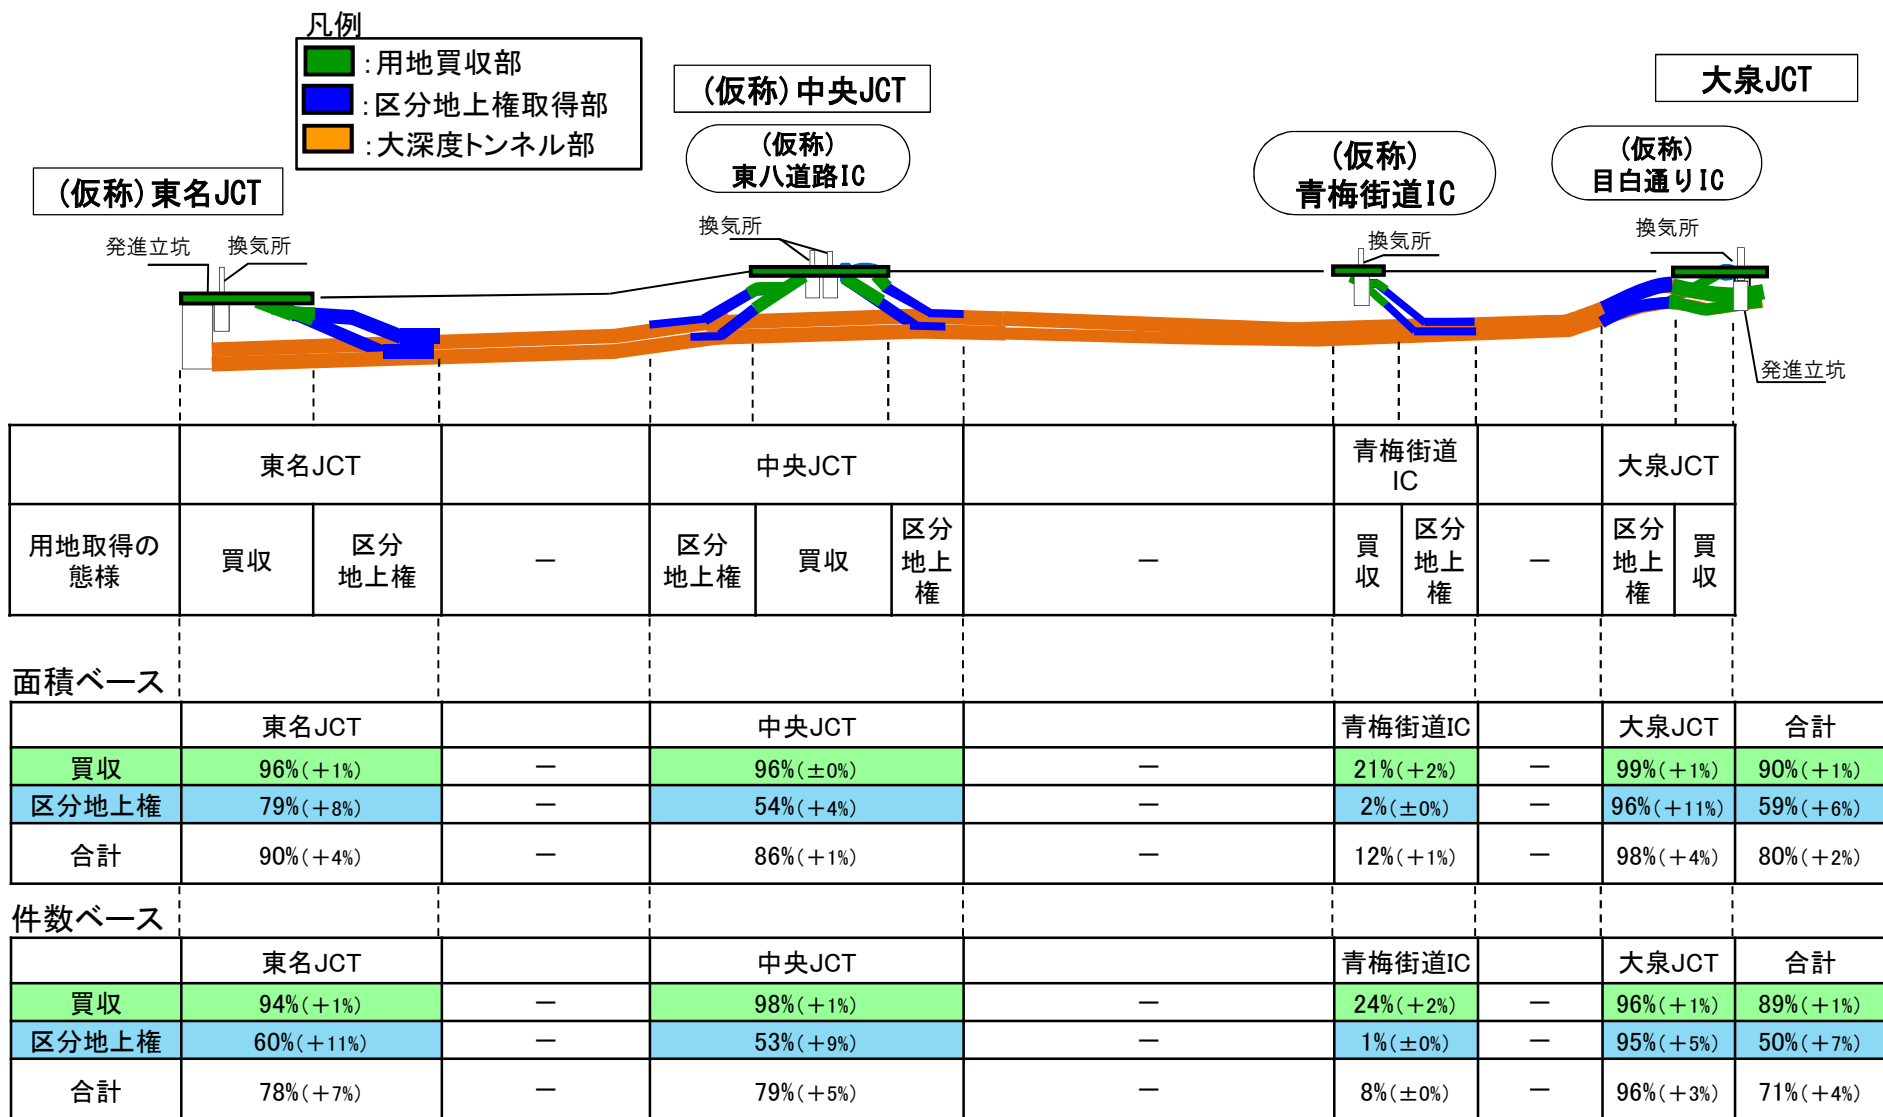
凡例
：用地買収部
：区分地上権取得部
：大深度トンネル部

（仮称）中央JCT
大泉JCT
（仮称）東八道路IC
（仮称）青梅街道IC
（仮称）目白通りIC
（仮称）東名JCT
発進立坑　換気所
換気所
換気所
換気所
発進立坑

| | 東名JCT | | | 中央JCT | | | | 青梅街道IC | | | 大泉JCT | |
|---|---|---|---|---|---|---|---|---|---|---|---|---|
| 用地取得の態様 | 買収 | 区分地上権 | － | 区分地上権 | 買収 | 区分地上権 | － | 買収 | 区分地上権 | － | 区分地上権 | 買収 |

面積ベース

| | 東名JCT | | 中央JCT | | 青梅街道IC | | 大泉JCT | 合計 |
|---|---|---|---|---|---|---|---|---|
| 買収 | 96%（+1%） | － | 96%（±0%） | － | 21%（+2%） | － | 99%（+1%） | 90%（+1%） |
| 区分地上権 | 79%（+8%） | － | 54%（+4%） | － | 2%（±0%） | － | 96%（+11%） | 59%（+6%） |
| 合計 | 90%（+4%） | － | 86%（+1%） | － | 12%（+1%） | － | 98%（+4%） | 80%（+2%） |

件数ベース

| | 東名JCT | | 中央JCT | | 青梅街道IC | | 大泉JCT | 合計 |
|---|---|---|---|---|---|---|---|---|
| 買収 | 94%（+1%） | － | 98%（+1%） | － | 24%（+2%） | － | 96%（+1%） | 89%（+1%） |
| 区分地上権 | 60%（+11%） | － | 53%（+9%） | － | 1%（±0%） | － | 95%（+5%） | 50%（+7%） |
| 合計 | 78%（+7%） | － | 79%（+5%） | － | 8%（±0%） | － | 96%（+3%） | 71%（+4%） |